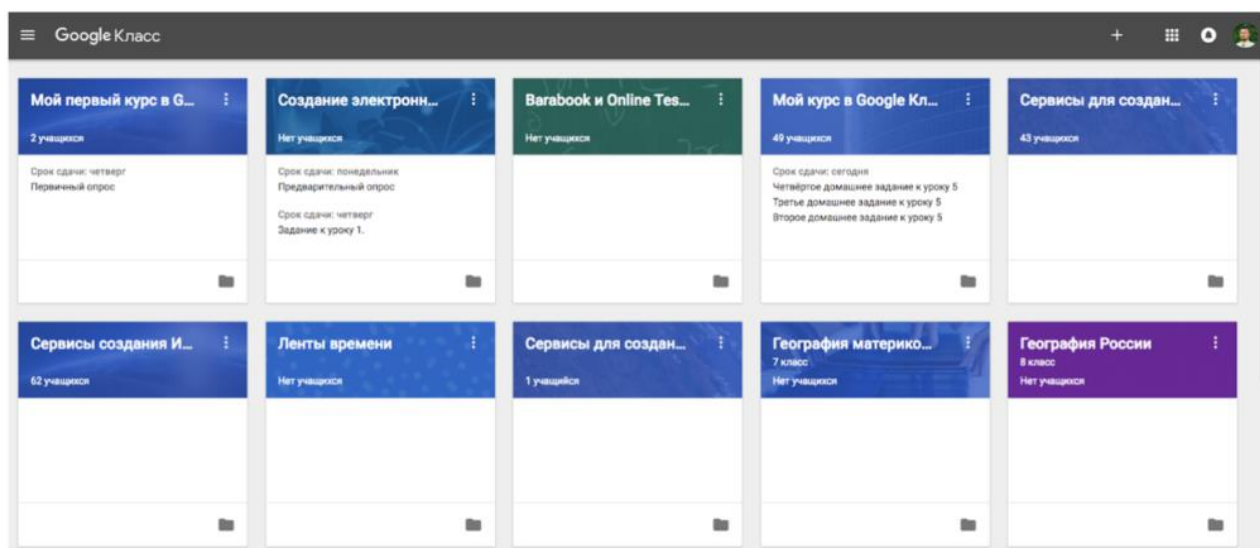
Google Класс

Мой первый курс в G...
2 учащихся
Срок сдачи: четверг
Первичный опрос

Создание электронн...
Нет учащихся
Срок сдачи: понедельник
Предварительный опрос
Срок сдачи: четверг
Задание к уроку 1.

Barabook и Online Tes...
Нет учащихся

Мой курс в Google Кл...
49 учащихся
Срок сдачи: сегодня
Четвёртое домашнее задание к уроку 5
Третье домашнее задание к уроку 5
Второе домашнее задание к уроку 5

Сервисы для создан...
43 учащихся

Сервисы создания И...
62 учащихся

Ленты времени
Нет учащихся

Сервисы для создан...
1 учащийся

География материко...
7 класс
Нет учащихся

География России
8 класс
Нет учащихся